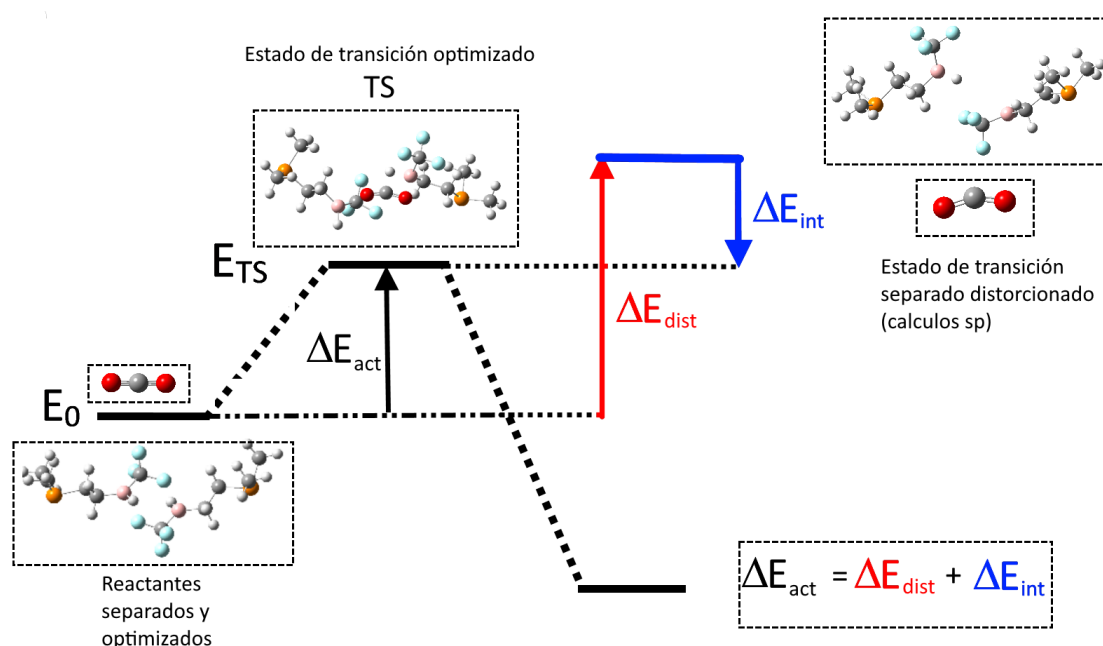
Estado de transición optimizado

TS

$E_{TS}$

$E_0$

$\Delta E_{act}$

$\Delta E_{dist}$

$\Delta E_{int}$

Estado de transición separado distorcionado (calculos sp)

Reactantes separados y optimizados

$\Delta E_{act} = \Delta E_{dist} + \Delta E_{int}$